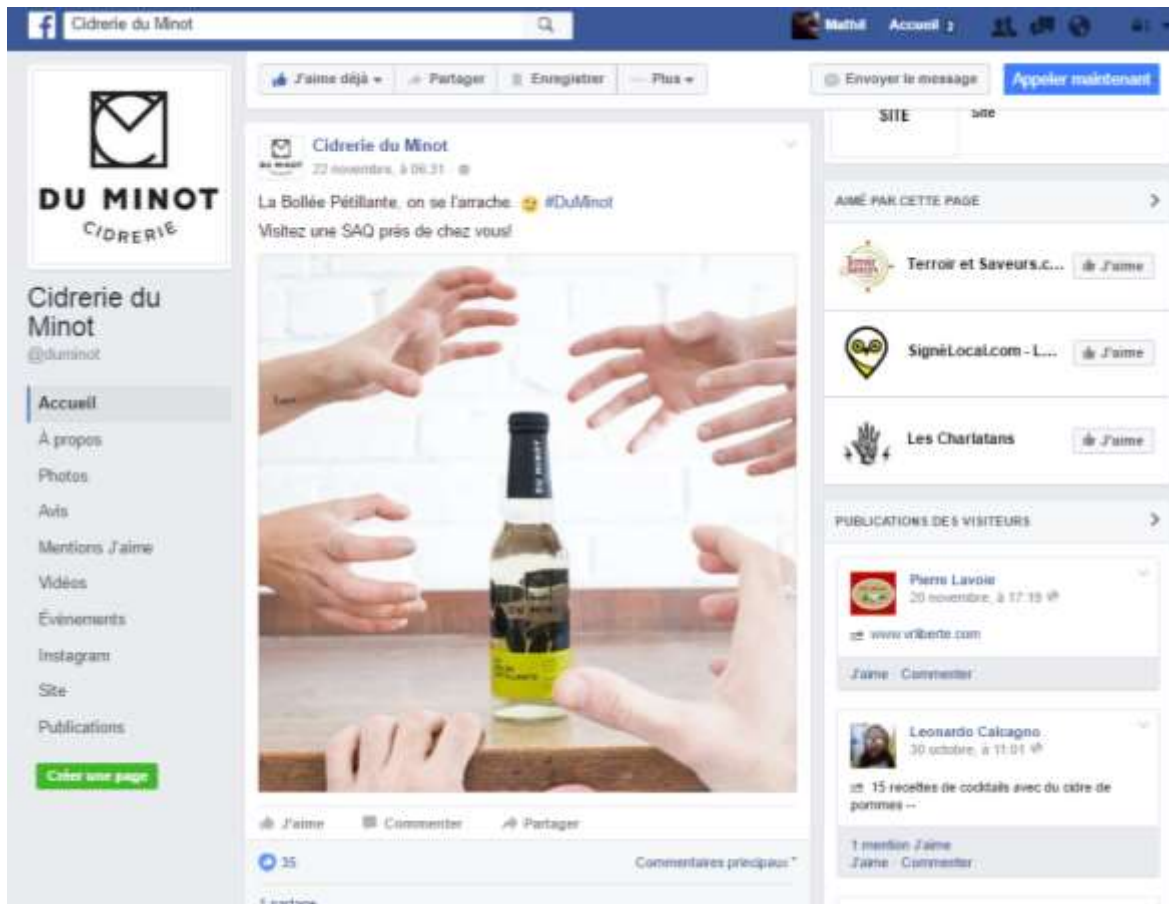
Cidrerie du Minot

Mathil Accueil 2

DU MINOT
CIDRERIE

Cidrerie du Minot
@duminot

Accueil
À propos
Photos
Avis
Mentions J'aime
Vidéos
Événements
Instagram
Site
Publications

Créer une page

J'aime déjà Partager Enregistrer Plus

Envoyer le message Appeler maintenant

Cidrerie du Minot
22 novembre, à 06:31

La Bollée Pétillante, on se l'arrache. #DuMinot
Visitez une SAQ près de chez vous!

DU MINOT

J'aime Commenter Partager

35

Commentaires principaux

1 partage

SITE Site

AIMÉ PAR CETTE PAGE

Terroir et Saveurs.c... J'aime

SignéLocal.com - L... J'aime

Les Charlatans J'aime

PUBLICATIONS DES VISITEURS

Pierre Lavoie
20 novembre, à 17:19

www.vrilberte.com

J'aime Commenter

Leonardo Calcagno
30 octobre, à 11:01

15 recettes de cocktails avec du cidre de pommes --

1 mention J'aime
J'aime Commenter